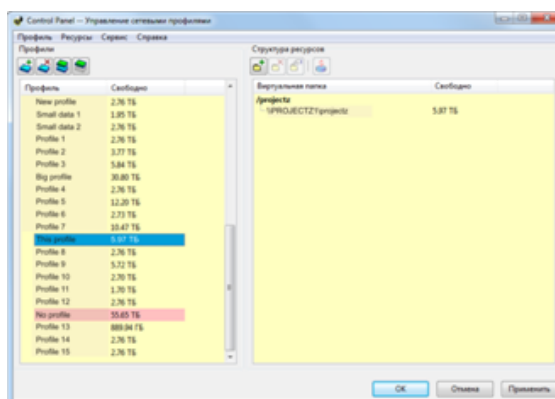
Control Panel — Управление сетевыми профилями

Профиль Ресурсы Сервис Справка

Профили

| Профиль | Свободно |
|---|---|
| New profile | 2.76 ТБ |
| Small data 1 | 1.85 ТБ |
| Small data 2 | 2.76 ТБ |
| Profile 1 | 2.76 ТБ |
| Profile 2 | 3.77 ТБ |
| Profile 3 | 5.84 ТБ |
| Big profile | 30.80 ТБ |
| Profile 4 | 2.76 ТБ |
| Profile 5 | 12.20 ТБ |
| Profile 6 | 2.73 ТБ |
| Profile 7 | 10.47 ТБ |
| This profile | 5.97 ТБ |
| Profile 8 | 2.76 ТБ |
| Profile 9 | 5.72 ТБ |
| Profile 10 | 2.70 ТБ |
| Profile 11 | 1.70 ТБ |
| Profile 12 | 2.76 ТБ |
| No profile | 55.65 ТБ |
| Profile 13 | 889.94 ГБ |
| Profile 14 | 2.76 ТБ |
| Profile 15 | 2.76 ТБ |

Структура ресурсов

| Виртуальная папка | Свободно |
|---|---|
| /projectz | |
| \\PROJECTZ\projectz | 5.97 ТБ |

ОК Отмена Применить